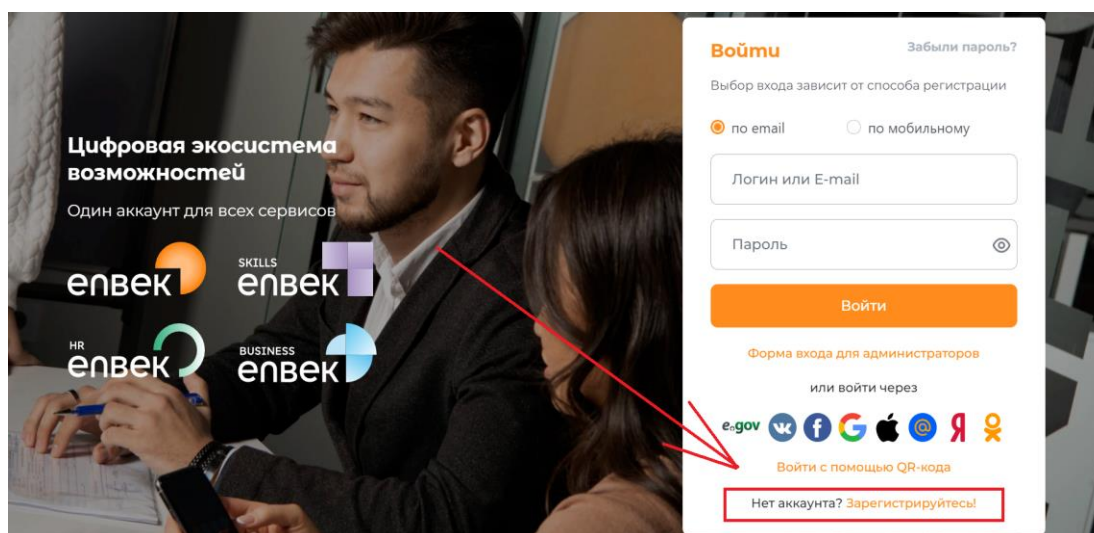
Цифровая экосистема возможностей

Один аккаунт для всех сервисов

enbek

SKILLS
enbek

HR
enbek

BUSINESS
enbek

Войти

Забыли пароль?

Выбор входа зависит от способа регистрации

по email

по мобильному

Логин или E-mail

Пароль

Войти

Форма входа для администраторов

или войти через

egov

Я

Войти с помощью QR-кода

Нет аккаунта? Зарегистрируйтесь!